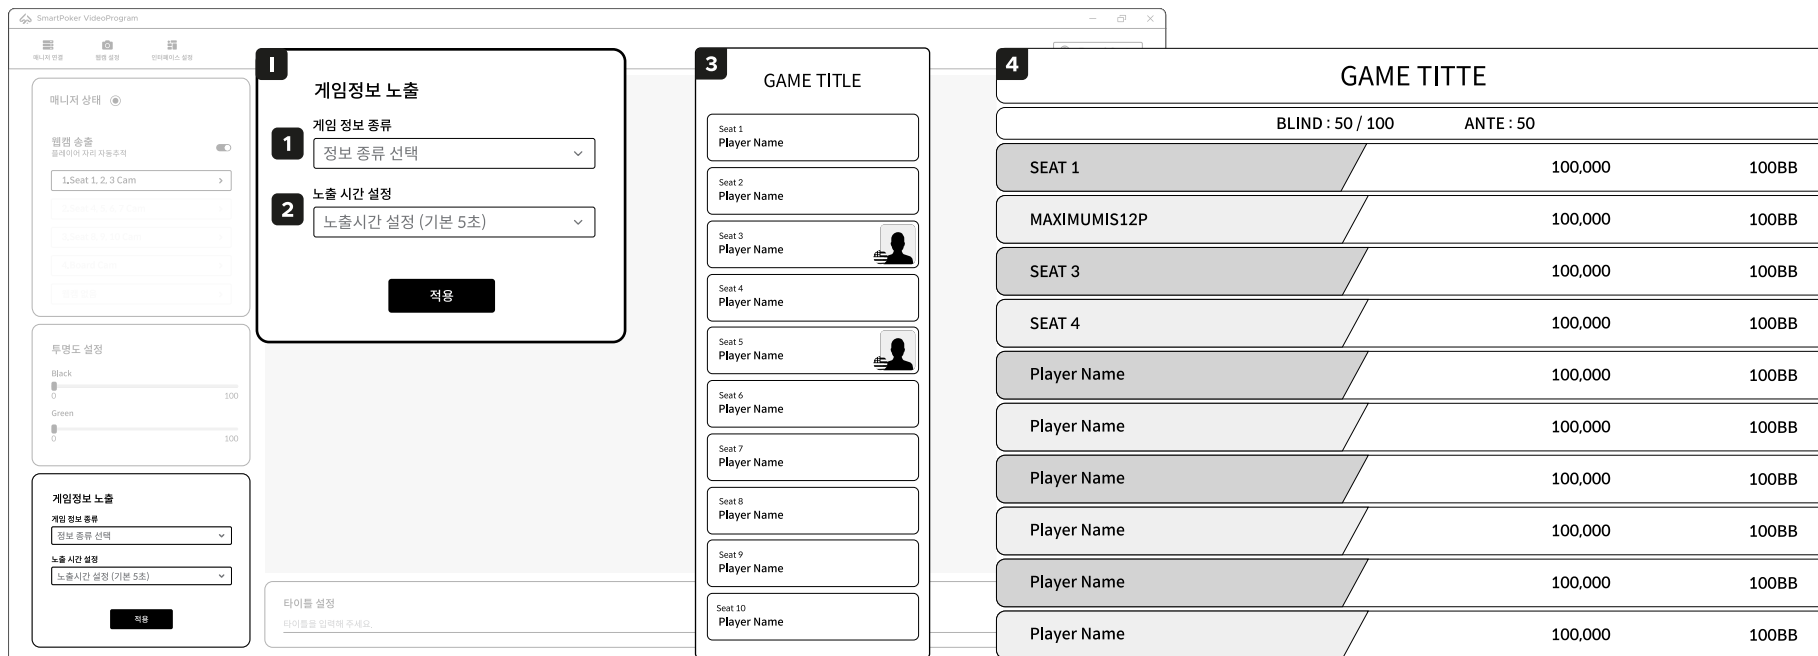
SmartPoker VideoProgram

매니저 연결 웹캠 설정 인터페이스 설정

매니저 상태

웹캠 송출
플레이어 자리 자동추적

1.Seat 1, 2, 3 Cam

투명도 설정
Black
0 100
Green
0 100

게임정보 노출
게임 정보 종류
정보 종류 선택
노출 시간 설정
노출시간 설정 (기본 5초)
적용

타이틀 설정
타이틀을 입력해 주세요.

1

게임정보 노출

1 게임 정보 종류
정보 종류 선택

2 노출 시간 설정
노출시간 설정 (기본 5초)

적용

3

GAME TITLE

Seat 1
Player Name

Seat 2
Player Name

Seat 3
Player Name

Seat 4
Player Name

Seat 5
Player Name

Seat 6
Player Name

Seat 7
Player Name

Seat 8
Player Name

Seat 9
Player Name

Seat 10
Player Name

4

GAME TITTE

BLIND : 50 / 100 ANTE : 50

| | | |
|---|---|---|
| SEAT 1 | 100,000 | 100BB |
| MAXIMUMIS12P | 100,000 | 100BB |
| SEAT 3 | 100,000 | 100BB |
| SEAT 4 | 100,000 | 100BB |
| Player Name | 100,000 | 100BB |
| Player Name | 100,000 | 100BB |
| Player Name | 100,000 | 100BB |
| Player Name | 100,000 | 100BB |
| Player Name | 100,000 | 100BB |
| Player Name | 100,000 | 100BB |